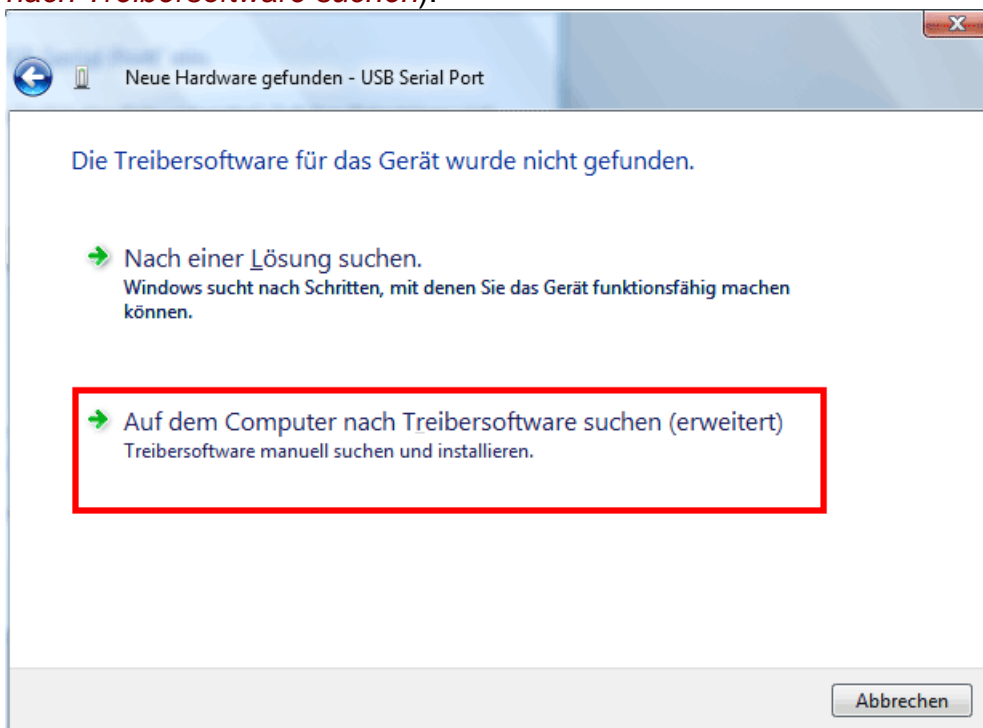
nach Treibersoftware suchen).

Neue Hardware gefunden - USB Serial Port

Die Treibersoftware für das Gerät wurde nicht gefunden.

Nach einer Lösung suchen.
Windows sucht nach Schritten, mit denen Sie das Gerät funktionsfähig machen können.

Auf dem Computer nach Treibersoftware suchen (erweitert)
Treibersoftware manuell suchen und installieren.

Abbrechen